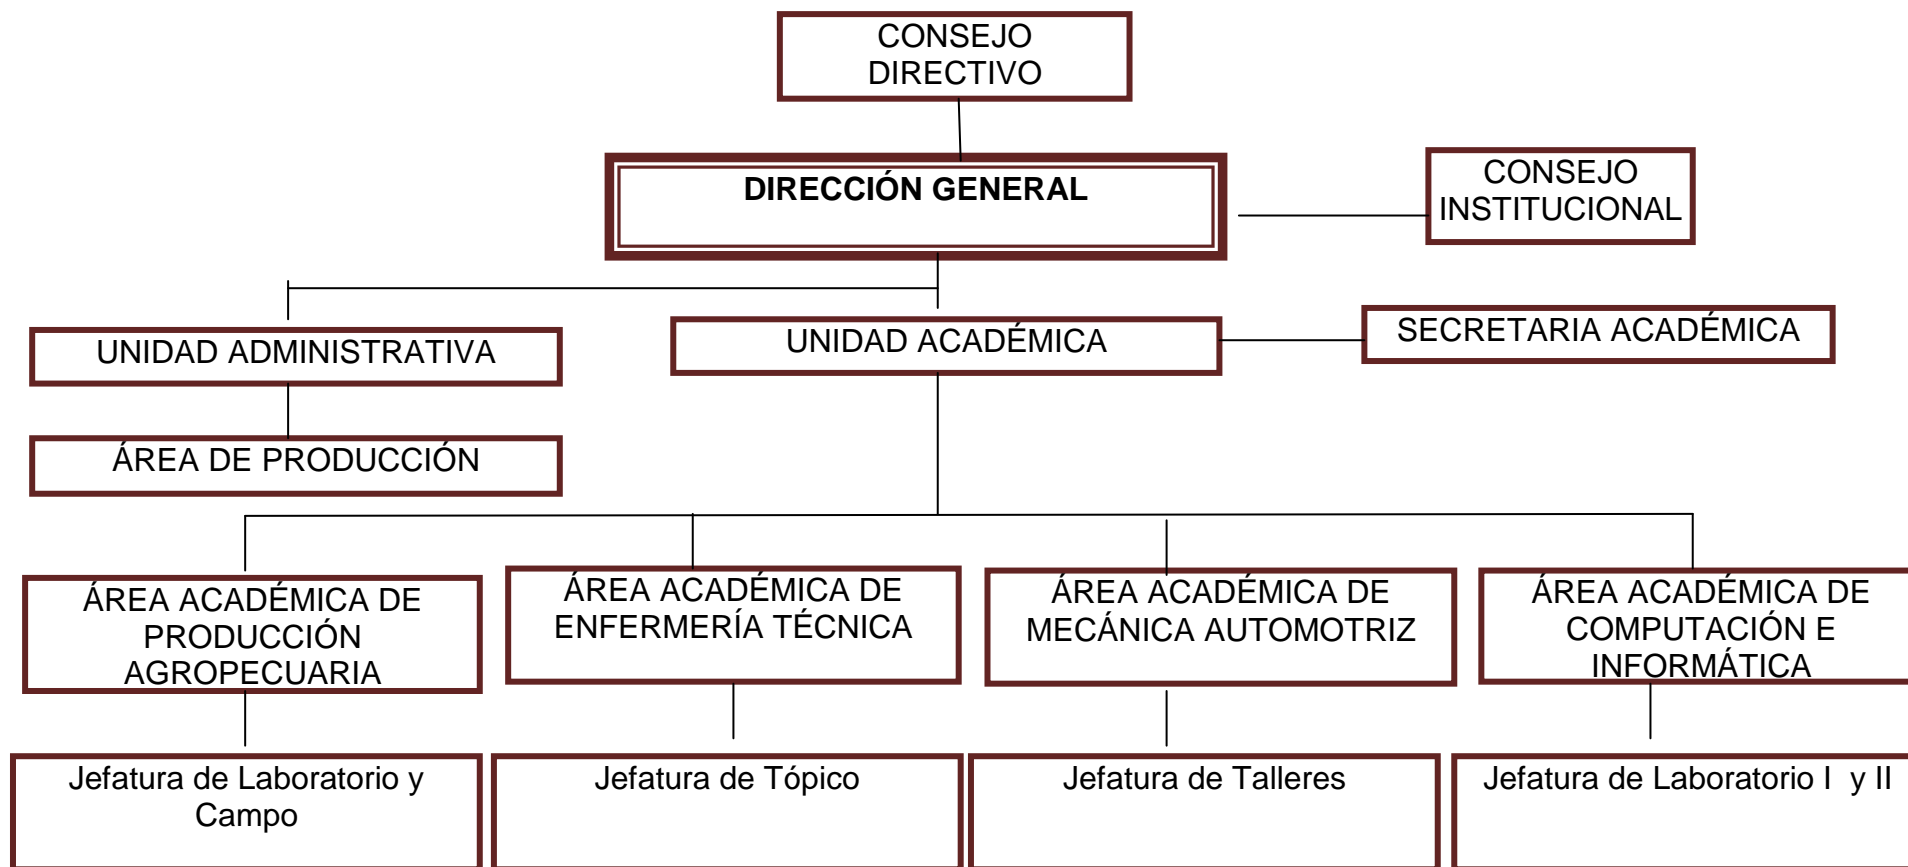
CONSEJO DIRECTIVO

DIRECCIÓN GENERAL

CONSEJO INSTITUCIONAL

UNIDAD ADMINISTRATIVA

UNIDAD ACADÉMICA

SECRETARIA ACADÉMICA

ÁREA DE PRODUCCIÓN

ÁREA ACADÉMICA DE PRODUCCIÓN AGROPECUARIA

ÁREA ACADÉMICA DE ENFERMERÍA TÉCNICA

ÁREA ACADÉMICA DE MECÁNICA AUTOMOTRIZ

ÁREA ACADÉMICA DE COMPUTACIÓN E INFORMÁTICA

Jefatura de Laboratorio y Campo

Jefatura de Tópico

Jefatura de Talleres

Jefatura de Laboratorio I y II